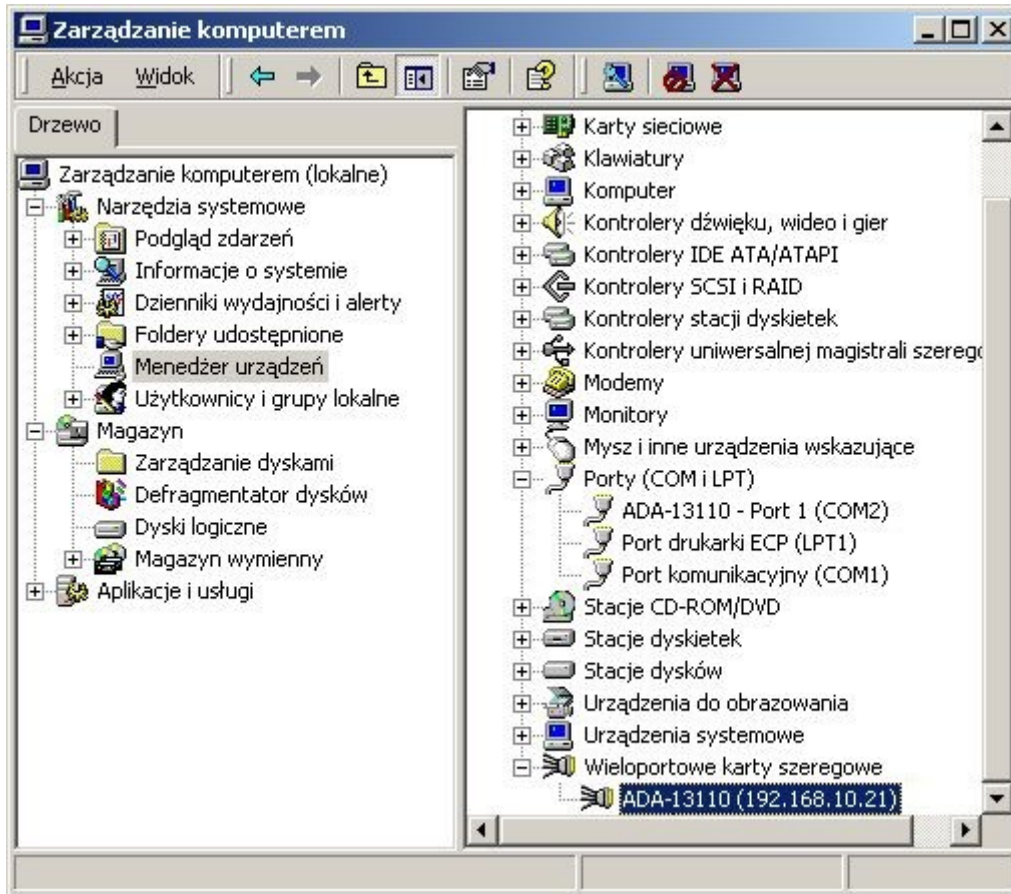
Zarządzanie komputerem

Akcja Widok

Drzewo

Zarządzanie komputerem (lokalne)
Narzędzia systemowe
Podgląd zdarzeń
Informacje o systemie
Dzienniki wydajności i alerty
Foldery udostępnione
Menedżer urządzeń
Użytkownicy i grupy lokalne
Magazyn
Zarządzanie dyskami
Defragmentator dysków
Dyski logiczne
Magazyn wymienny
Aplikacje i usługi

Karty sieciowe
Klawiatury
Komputer
Kontrolery dźwięku, wideo i gier
Kontrolery IDE ATA/ATAPI
Kontrolery SCSI i RAID
Kontrolery stacji dyskietek
Kontrolery uniwersalnej magistrali szereg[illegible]
Modemy
Monitory
Mysz i inne urządzenia wskazujące
Porty (COM i LPT)
ADA-13110 - Port 1 (COM2)
Port drukarki ECP (LPT1)
Port komunikacyjny (COM1)
Stacje CD-ROM/DVD
Stacje dyskietek
Stacje dysków
Urządzenia do obrazowania
Urządzenia systemowe
Wieloportowe karty szeregowe
ADA-13110 (192.168.10.21)